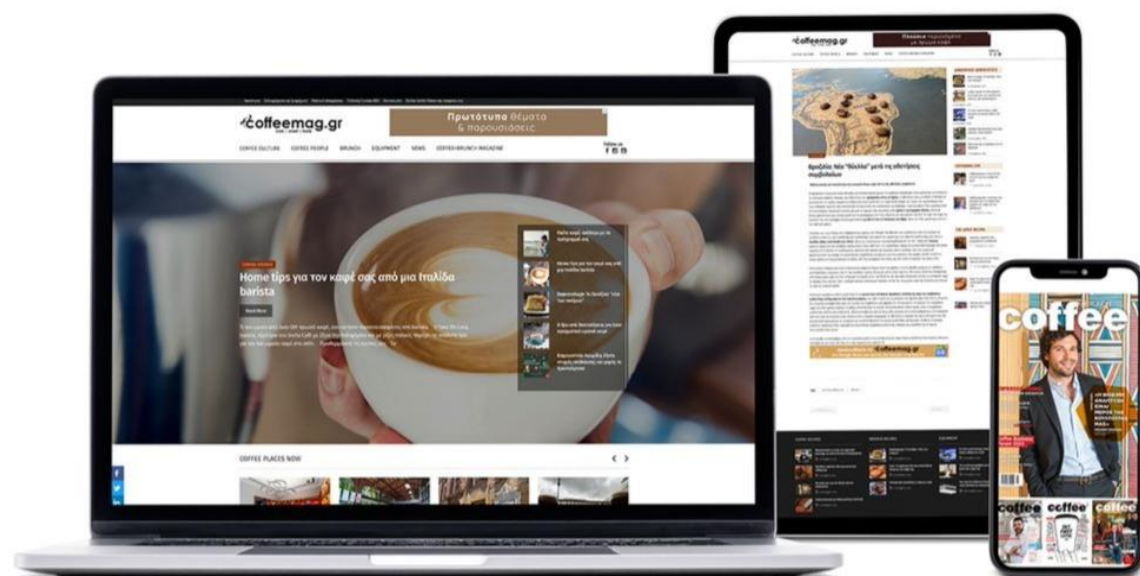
coffeemag.gr

Πρωτότυπα θέματα & παρουσιάσεις

COFFEE CULTURE COFFEE PEOPLE BRUNCH EQUIPMENT NEWS COFFEE+BRUNCH MAGAZINE

Follow us

Home tips για τον καφέ σας από μια Ιταλίδα barista

Read More

COFFEE PLACES NOW

coffeemag.gr

Βραζιλία: Νέα "βόλεϊ" μετά τη σοδειά

coffeemag.gr

coffee

coffee

coffee